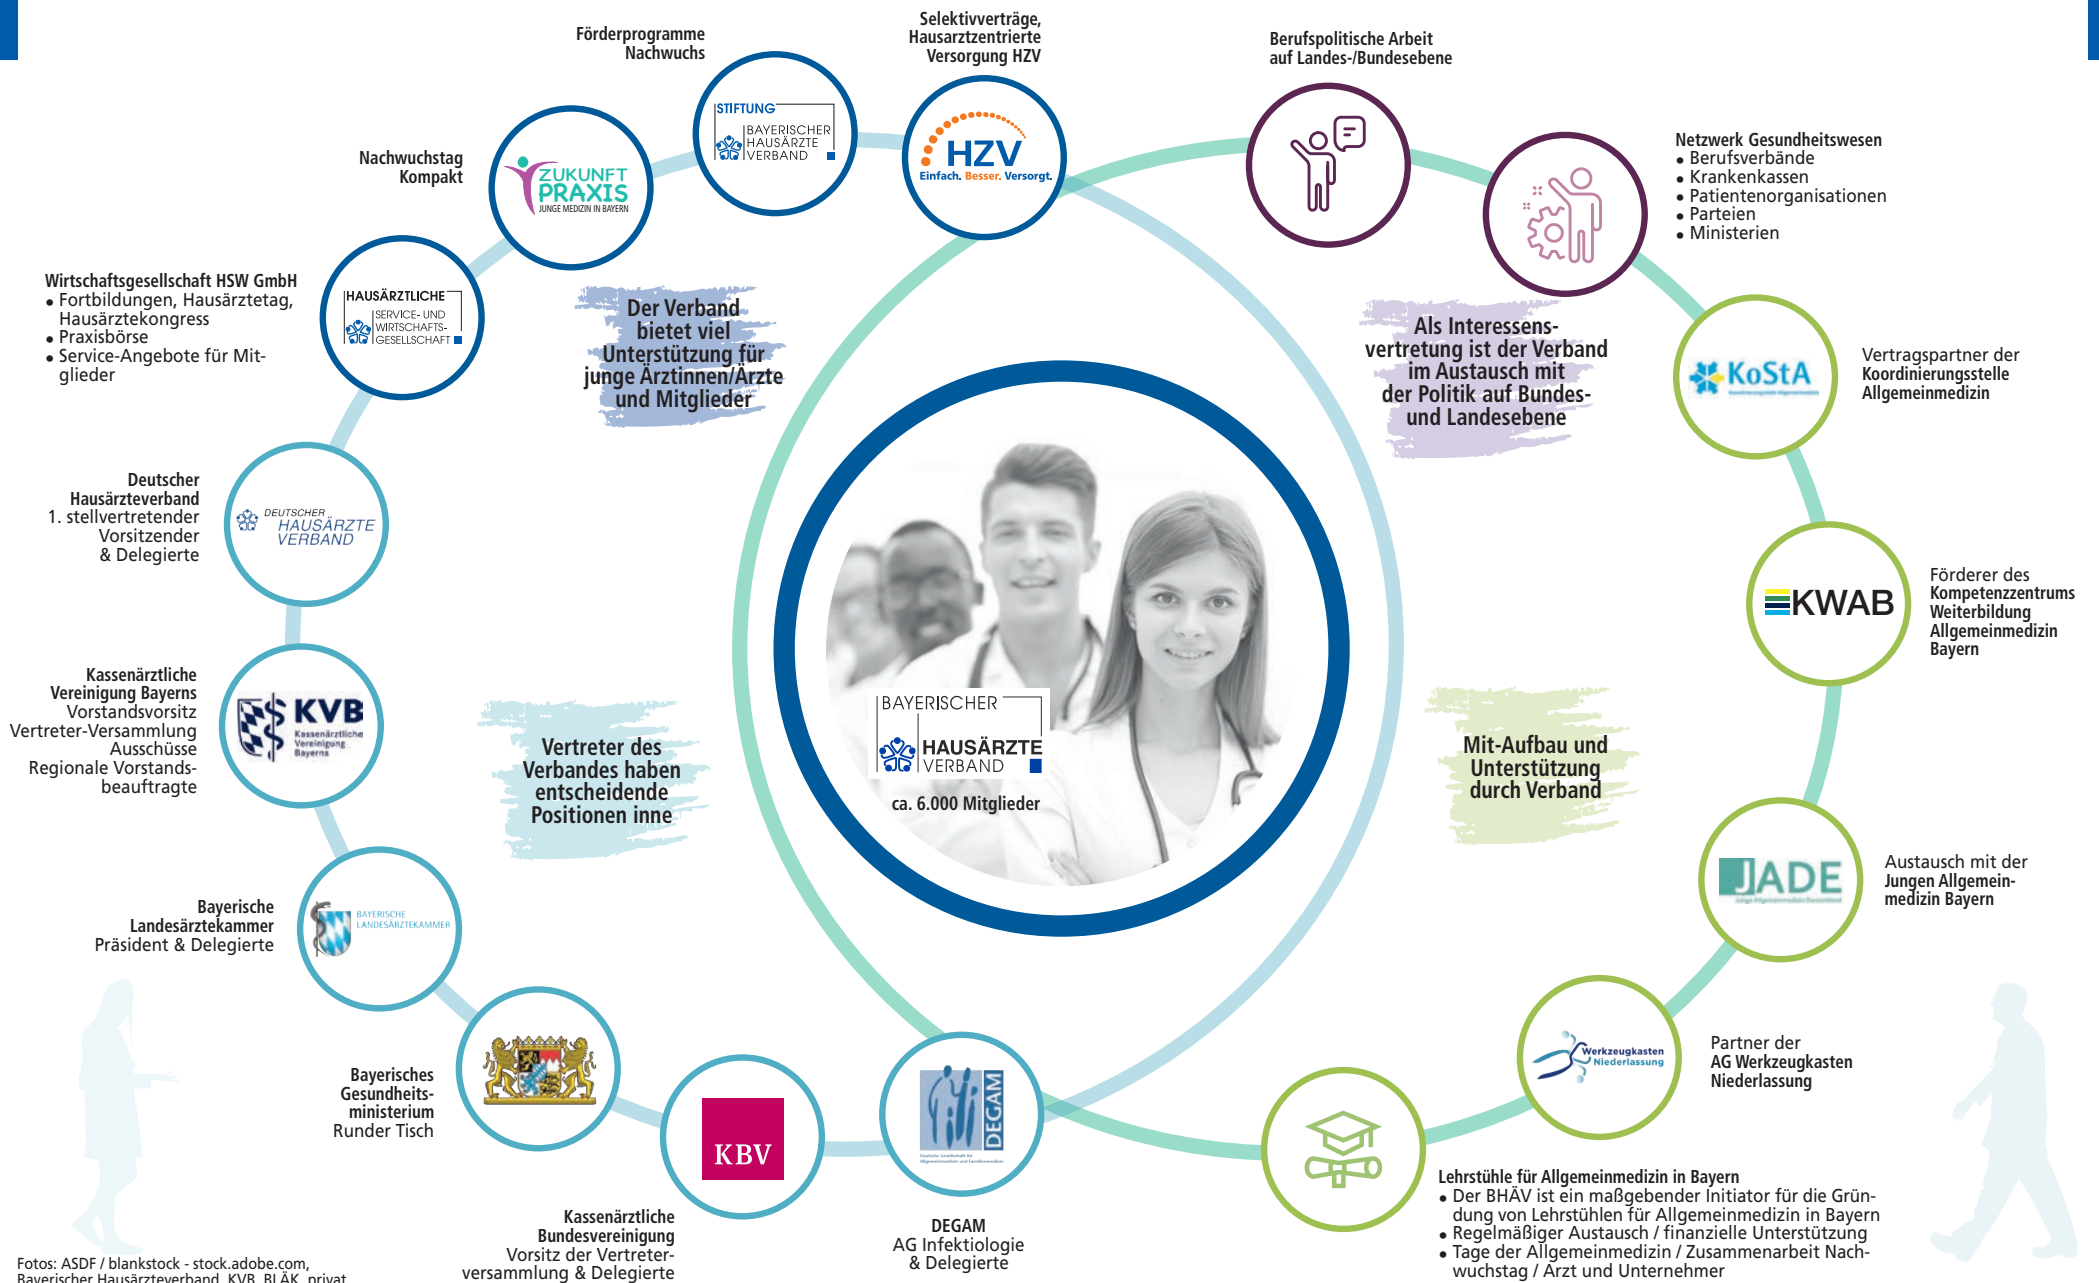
Förderprogramme Nachwuchs

STIFTUNG BAYERISCHER HAUSÄRZTE VERBAND

Selektivverträge, Hausarztzentrierte Versorgung HZV

HZV Einfach. Besser. Versorgt.

Berufspolitische Arbeit auf Landes-/Bundesebene

Netzwerk Gesundheitswesen
• Berufsverbände
• Krankenkassen
• Patientenorganisationen
• Parteien
• Ministerien

Nachwuchstag Kompakt

ZUKUNFT PRAXIS JUNGE MEDIZIN IN BAYERN

Wirtschaftsgesellschaft HSW GmbH
• Fortbildungen, Hausärztetag, Hausärztekongress
• Praxisbörse
• Service-Angebote für Mitglieder

HAUSÄRZTLICHE SERVICE- UND WIRTSCHAFTS-GESELLSCHAFT

Der Verband bietet viel Unterstützung für junge Ärztinnen/Ärzte und Mitglieder

Als Interessensvertretung ist der Verband im Austausch mit der Politik auf Bundes- und Landesebene

KoStA

Vertragspartner der Koordinierungsstelle Allgemeinmedizin

Deutscher Hausärzteverband 1. stellvertretender Vorsitzender & Delegierte

DEUTSCHER HAUSÄRZTE VERBAND

KWAB

Förderer des Kompetenzzentrums Weiterbildung Allgemeinmedizin Bayern

Kassenärztliche Vereinigung Bayerns Vorstandsvorsitz Vertreter-Versammlung Ausschüsse Regionale Vorstandsbeauftragte

KVB Kassenärztliche Vereinigung Bayerns

BAYERISCHER HAUSÄRZTE VERBAND

ca. 6.000 Mitglieder

Vertreter des Verbandes haben entscheidende Positionen inne

Mit-Aufbau und Unterstützung durch Verband

JADE

Austausch mit der Jungen Allgemeinmedizin Bayern

Bayerische Landesärztekammer Präsident & Delegierte

BAYERISCHE LANDESÄRZTEKAMMER

Werkzeugkasten Niederlassung

Partner der AG Werkzeugkasten Niederlassung

Bayerisches Gesundheitsministerium Runder Tisch

KBV

DEGAM

Lehrstühle für Allgemeinmedizin in Bayern
• Der BHÄV ist ein maßgebender Initiator für die Gründung von Lehrstühlen für Allgemeinmedizin in Bayern
• Regelmäßiger Austausch / finanzielle Unterstützung
• Tage der Allgemeinmedizin / Zusammenarbeit Nachwuchstag / Arzt und Unternehmer

Kassenärztliche Bundesvereinigung Vorsitz der Vertreterversammlung & Delegierte

DEGAM AG Infektiologie & Delegierte

Fotos: ASDF / blankstock - stock.adobe.com, Bayerischer Hausärzteverband, KVB, BLÄK, privat